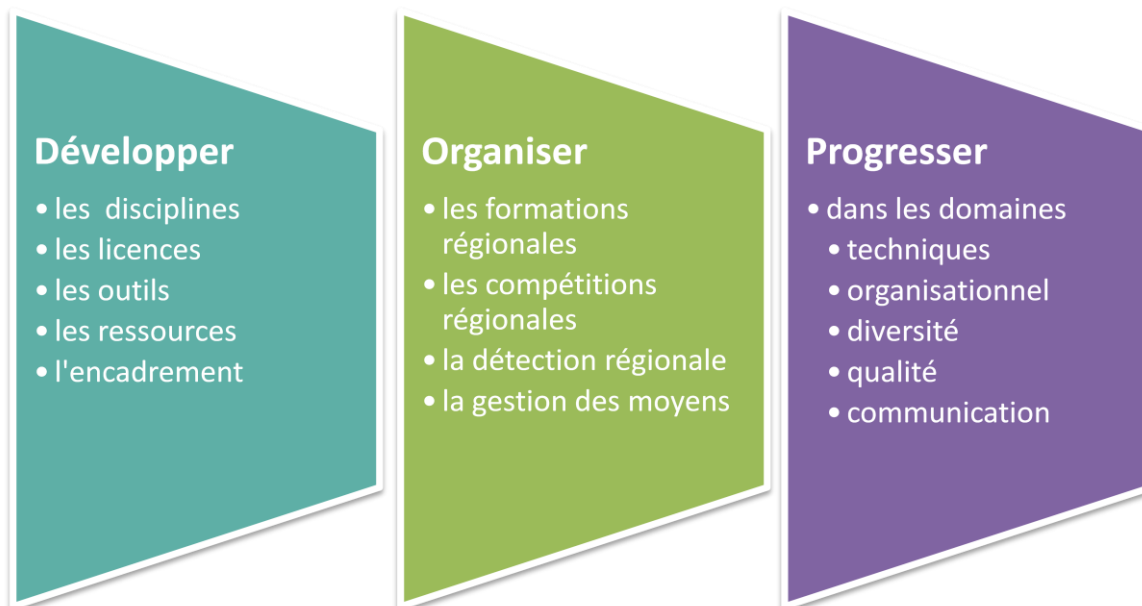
Développer
• les disciplines
• les licences
• les outils
• les ressources
• l'encadrement

Organiser
• les formations régionales
• les compétitions régionales
• la détection régionale
• la gestion des moyens

Progresser
• dans les domaines
  • techniques
  • organisationnel
  • diversité
  • qualité
  • communication